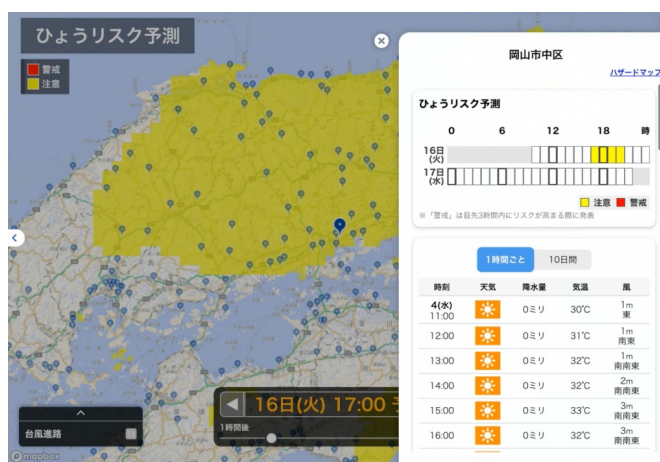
ひょうリスク予測

警戒
注意

台風進路

mapbox

16日(火) 17:00

1時間後

岡山市中区

ハザードマップ

ひょうリスク予測

0 6 12 18 時

16日(火)
17日(水)

注意 警戒

※「警戒」は最先3時間内にリスクが高まる際に発表

1時間ごと 10日間

| 時刻 | 天気 | 降水量 | 気温 | 風 |
|---|---|---|---|---|
| 4(水) 11:00 | | 0ミリ | 30℃ | 1m 東 |
| 12:00 | | 0ミリ | 31℃ | 1m 南南東 |
| 13:00 | | 0ミリ | 32℃ | 1m 南南東 |
| 14:00 | | 0ミリ | 32℃ | 2m 南南東 |
| 15:00 | | 0ミリ | 33℃ | 3m 南南東 |
| 16:00 | | 0ミリ | 32℃ | 3m 南南東 |